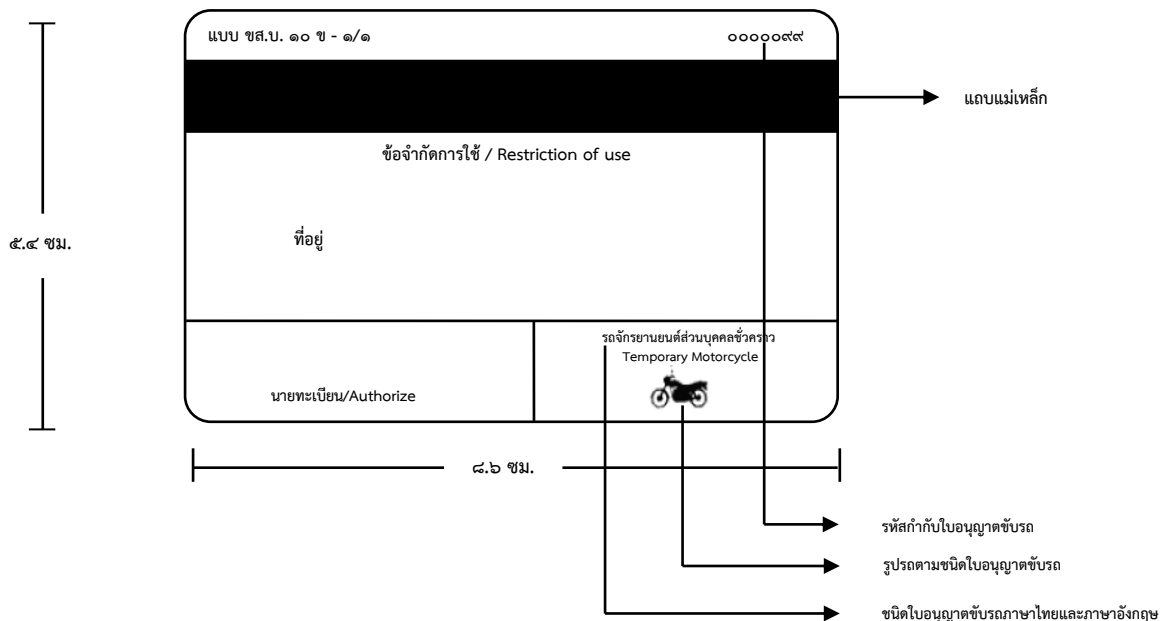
แบบ ขส.บ. ๑๐ ข - ๑/๑

๐๐๐๐๐๙๙

แถบแม่เหล็ก

ข้อจำกัดการใช้ / Restriction of use

๕.๔ ซม.

ที่อยู่

รถจักรยานยนต์ส่วนบุคคลชั่วคราว
Temporary Motorcycle

นายทะเบียน/Authorize

๘.๖ ซม.

รหัสกำกับใบอนุญาตขับรถ

รูปรถตามชนิดใบอนุญาตขับรถ

ชนิดใบอนุญาตขับรถภาษาไทยและภาษาอังกฤษ